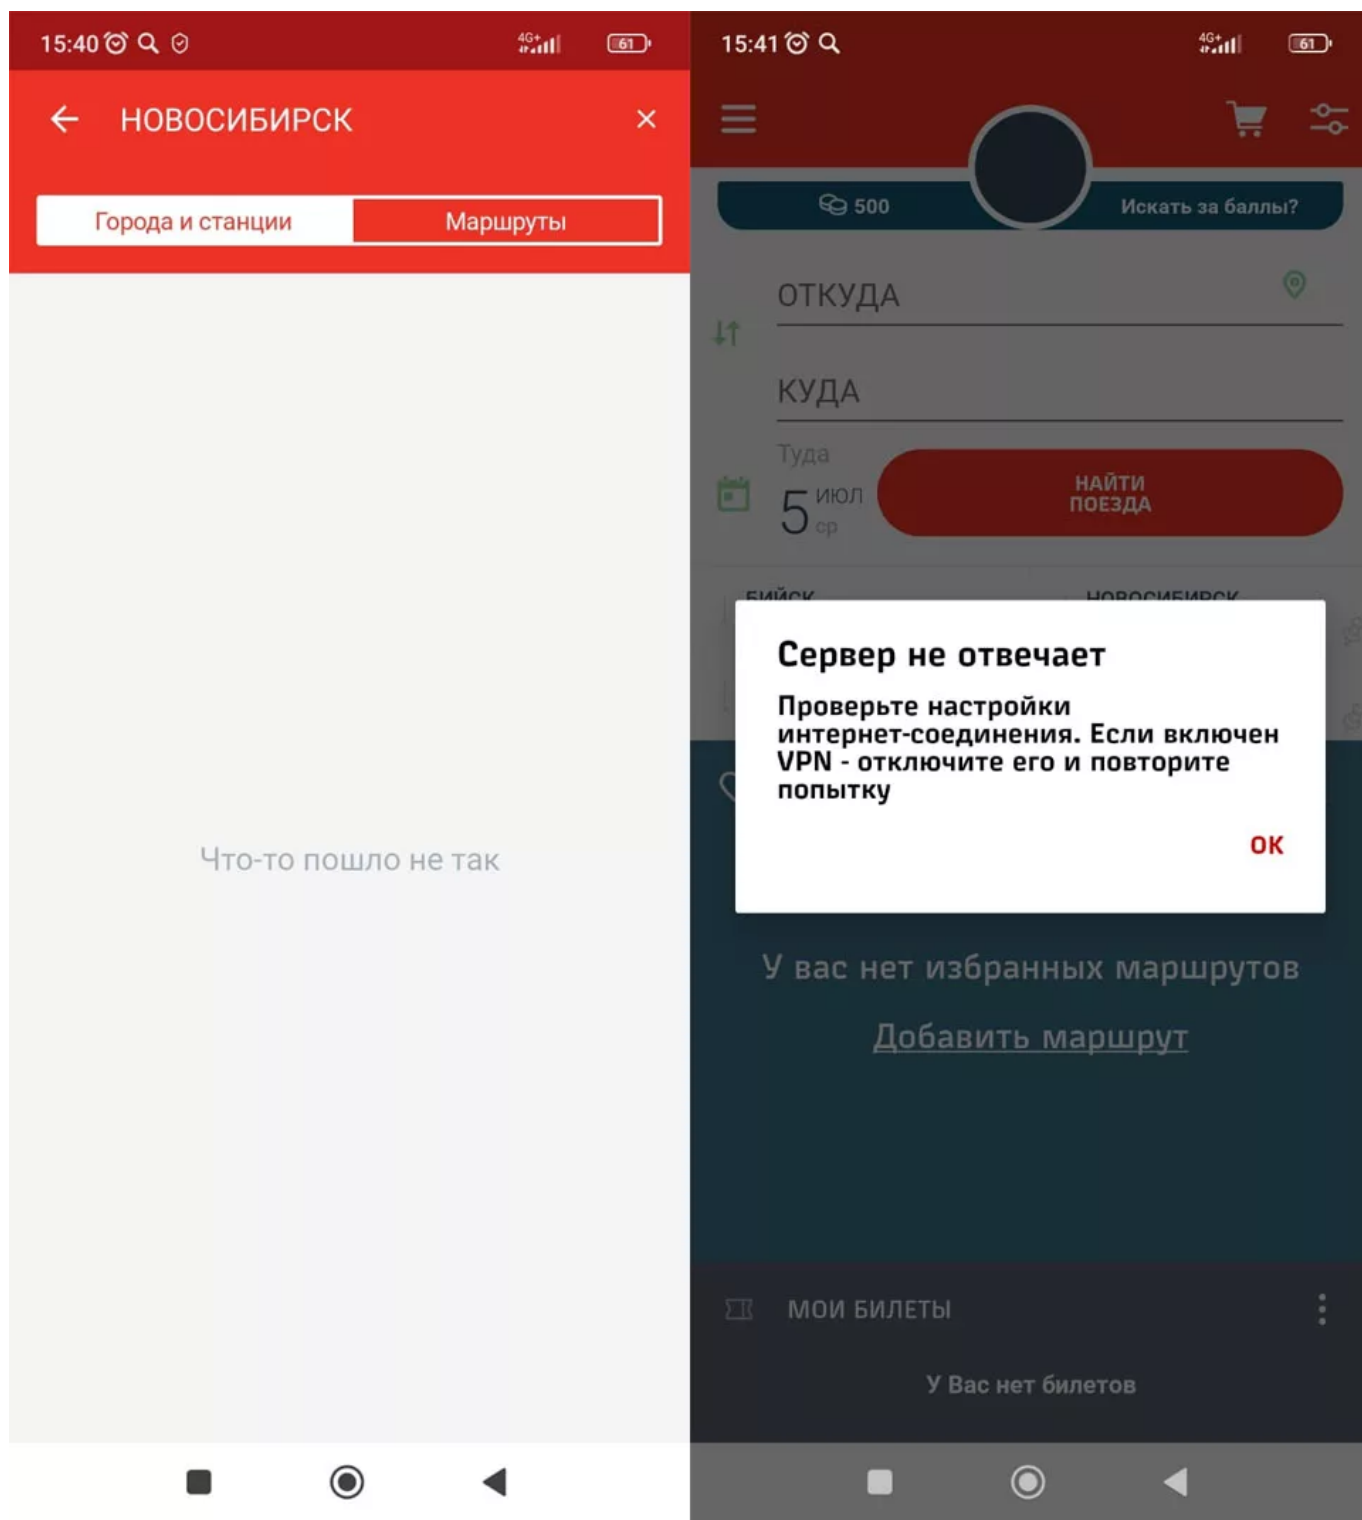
15:40 4G 61

НОВОСИБИРСК ×

Города и станции | Маршруты

Что-то пошло не так

15:41 4G 61

500 Искать за баллы?

ОТКУДА

КУДА

Туда
5 июл ср

НАЙТИ ПОЕЗДА

БИЙСК НОВОСИБИРСК

Сервер не отвечает

Проверьте настройки интернет-соединения. Если включен VPN - отключите его и повторите попытку

OK

У вас нет избранных маршрутов

Добавить маршрут

МОИ БИЛЕТЫ

У Вас нет билетов